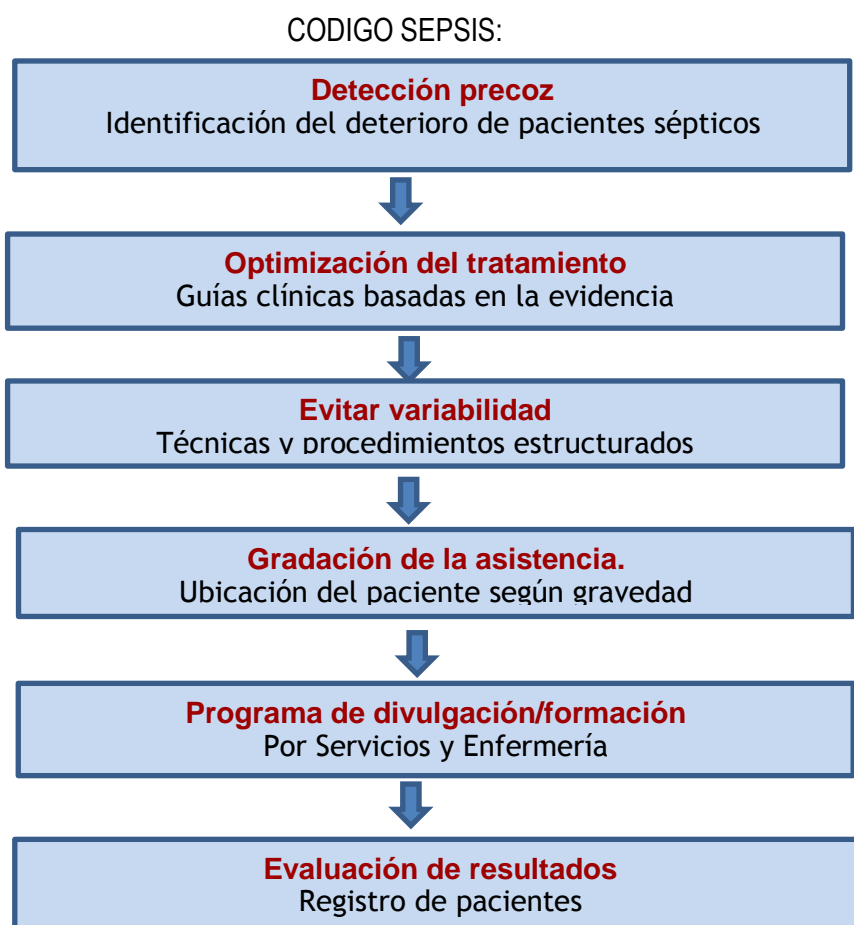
CODIGO SEPSIS:

Detección precoz
Identificación del deterioro de pacientes sépticos

Optimización del tratamiento
Guías clínicas basadas en la evidencia

Evitar variabilidad
Técnicas y procedimientos estructurados

Gradación de la asistencia.
Ubicación del paciente según gravedad

Programa de divulgación/formación
Por Servicios y Enfermería

Evaluación de resultados
Registro de pacientes